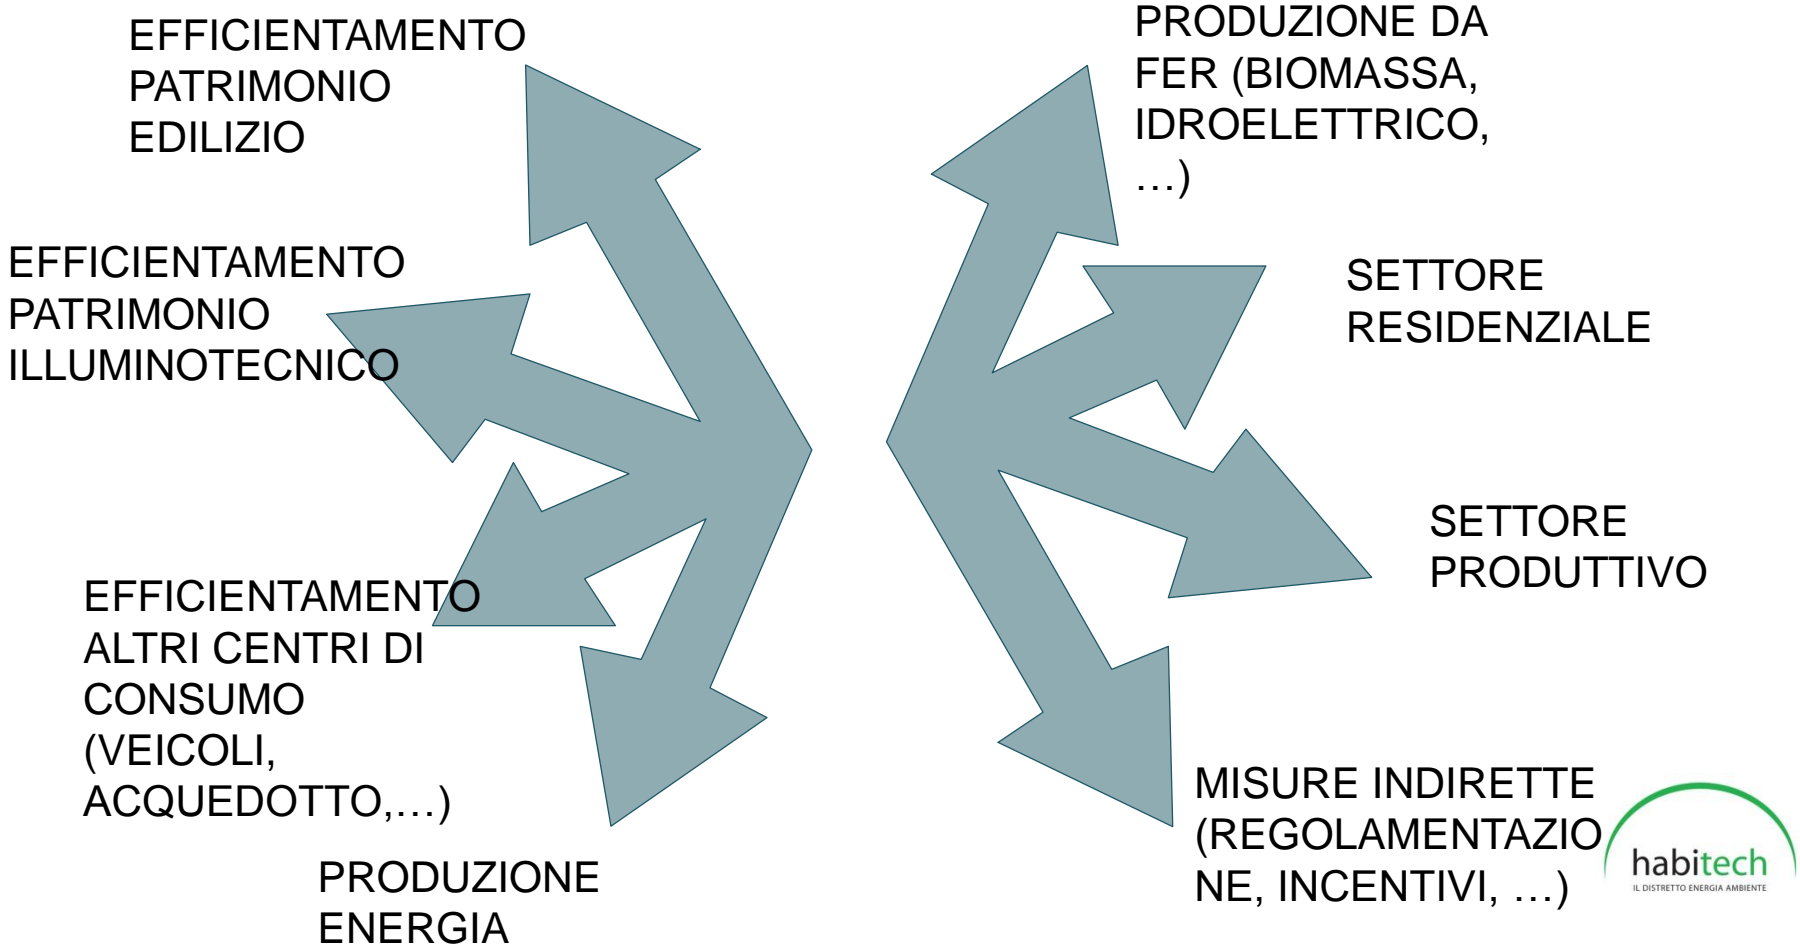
EFFICIENTAMENTO PATRIMONIO EDILIZIO

EFFICIENTAMENTO PATRIMONIO ILLUMINOTECNICO

EFFICIENTAMENTO ALTRI CENTRI DI CONSUMO (VEICOLI, ACQUEDOTTO,…)

PRODUZIONE ENERGIA

PRODUZIONE DA FER (BIOMASSA, IDROELETTRICO, …)

SETTORE RESIDENZIALE

SETTORE PRODUTTIVO

MISURE INDIRETTE (REGOLAMENTAZIONE, INCENTIVI, …)

habitech
IL DISTRETTO ENERGIA AMBIENTE